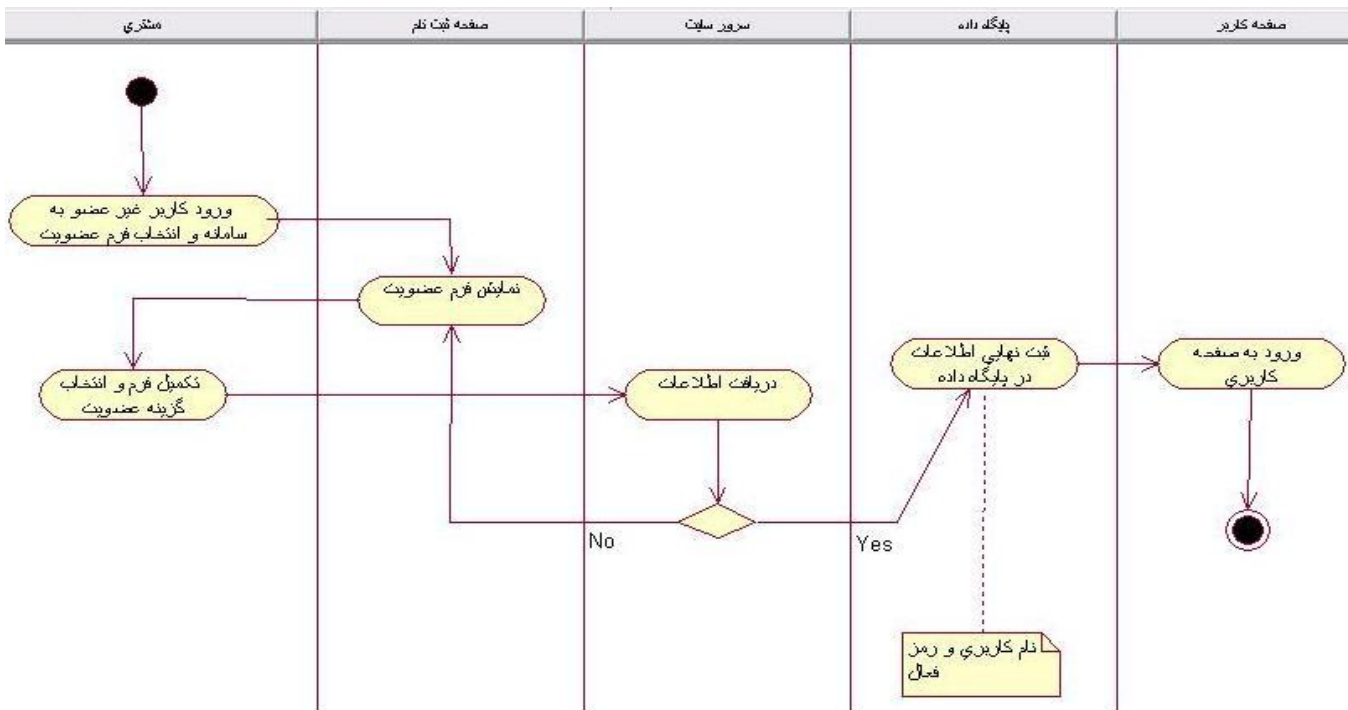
مشتري

صفحه ثبت نام

سرور سایت

پایگاه داده

صفحه کاربر

ورود کاربر غیر عضو به سامانه و انتخاب فرم عضویت

نمایش فرم عضویت

تکمیل فرم و انتخاب گزینه عضویت

دریافت اطلاعات

ثبت نهایی اطلاعات در پایگاه داده

ورود به صفحه کاربري

No

Yes

نام کاربري و رمز فعال